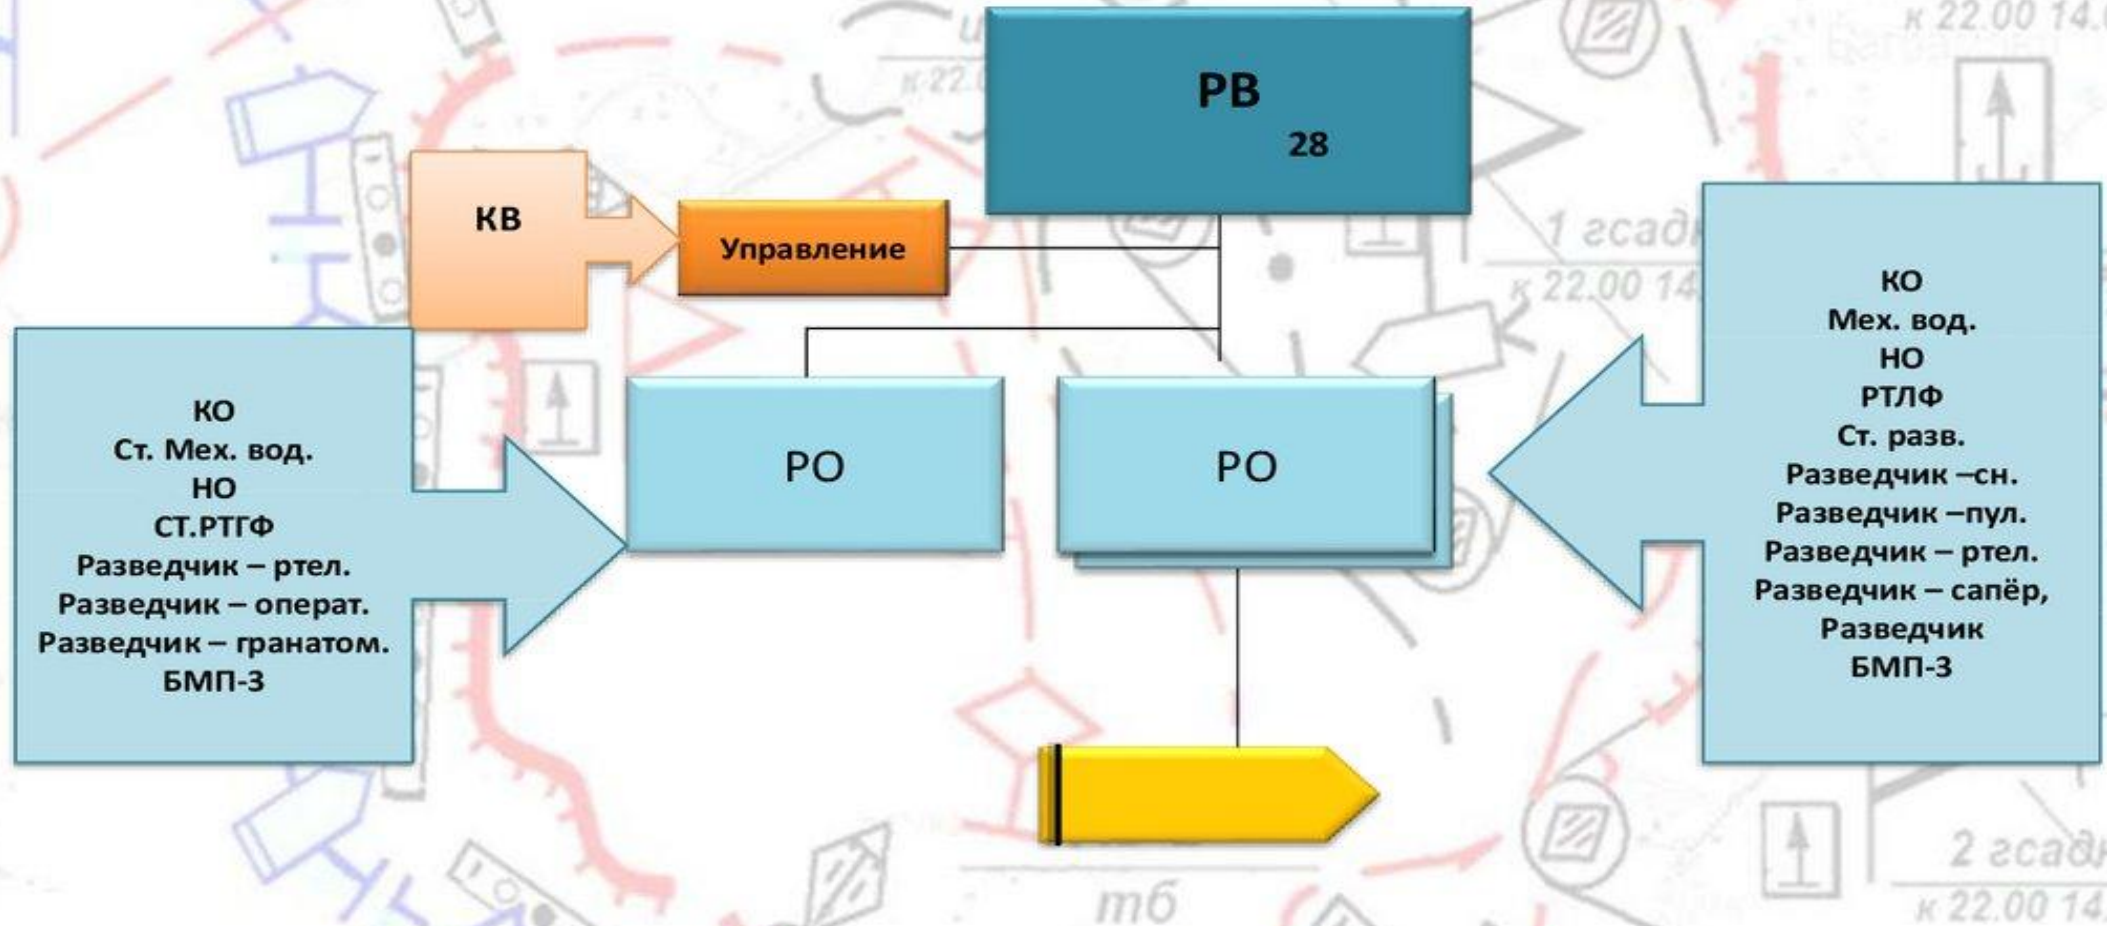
РВ
28

КВ

Управление

КО
Ст. Мех. вод.
НО
СТ.РТГФ
Разведчик – ртел.
Разведчик – операт.
Разведчик – гранатом.
БМП-3

РО

РО

КО
Мех. вод.
НО
РТЛФ
Ст. разв.
Разведчик –сн.
Разведчик –пул.
Разведчик – ртел.
Разведчик – сапёр,
Разведчик
БМП-3

1 гсадн
к 22.00 14
2 гсадн
к 22.00 14
к 22.00 14.0
тб